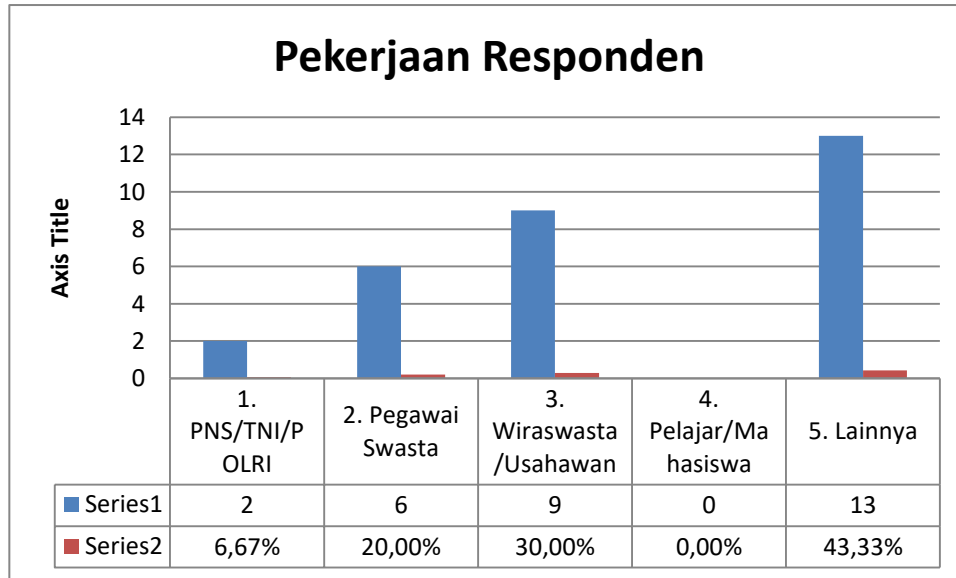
Pekerjaan Responden

Axis Title

14
12
10
8
6
4
2
0

| | 1. PNS/TNI/POLRI | 2. Pegawai Swasta | 3. Wiraswasta/Usahawan | 4. Pelajar/Mahasiswa | 5. Lainnya |
|---|---|---|---|---|---|
| Series1 | 2 | 6 | 9 | 0 | 13 |
| Series2 | 6,67% | 20,00% | 30,00% | 0,00% | 43,33% |